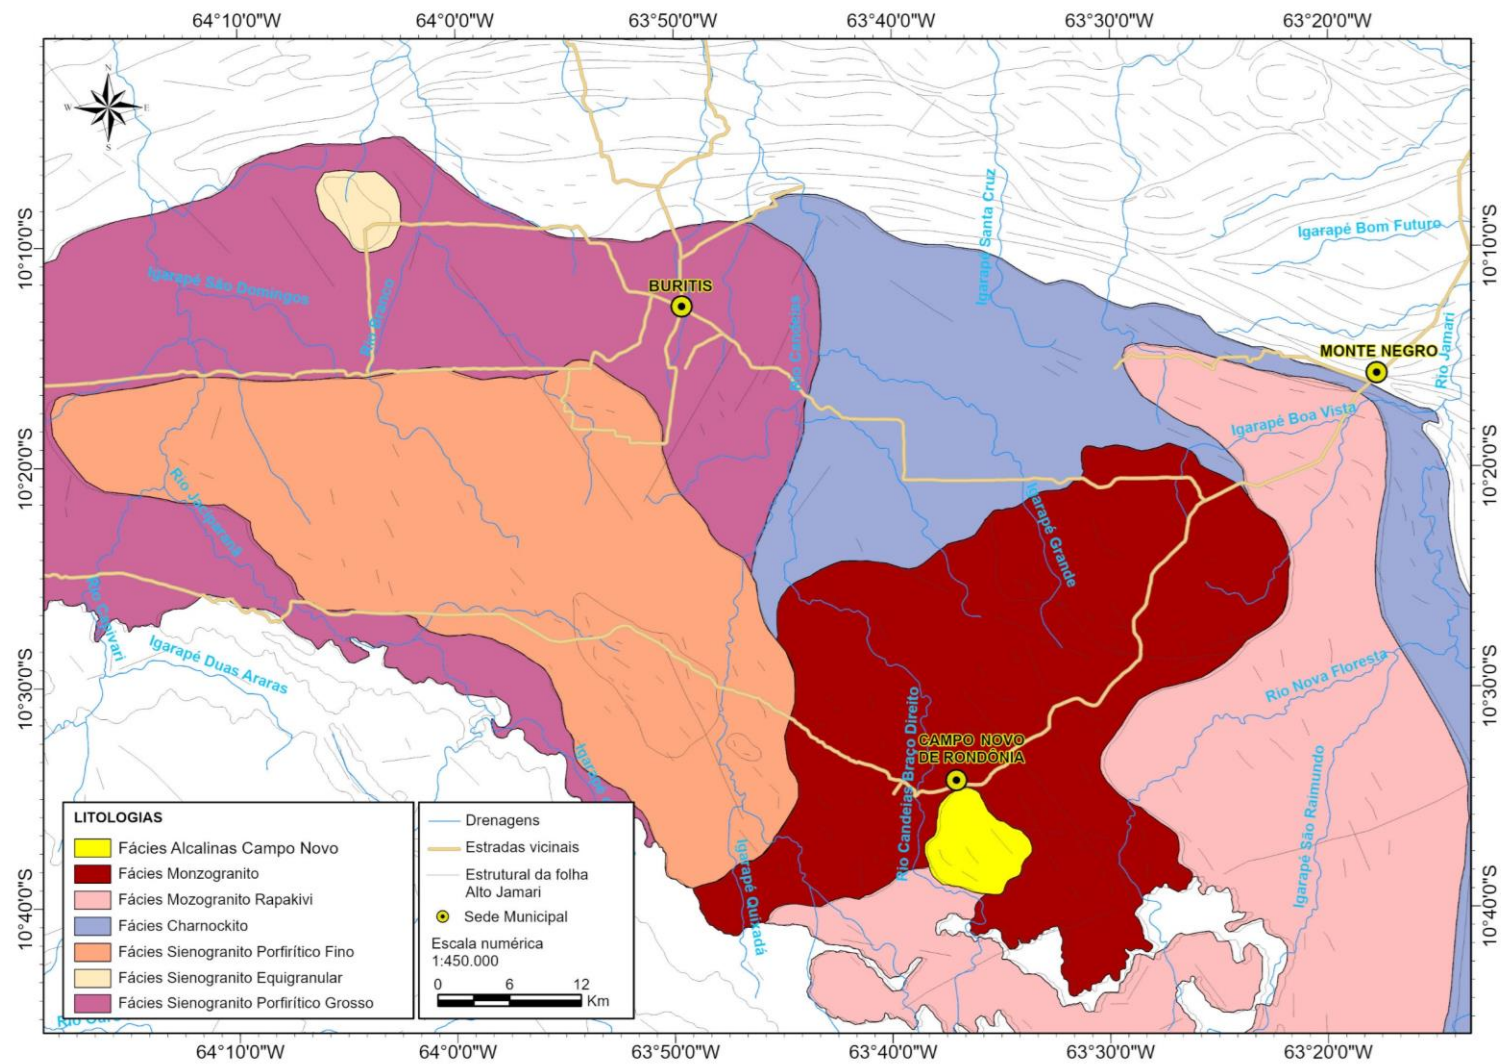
64°10'0"W 64°0'0"W 63°50'0"W 63°40'0"W 63°30'0"W 63°20'0"W

N
W E
S

10°10'0"S
10°20'0"S
10°30'0"S
10°40'0"S

Igarapé Bom Futuro
Igarapé São Domingos
Rio Branco
BURITIS
Rio Candeias
Igarapé Santa Cruz
MONTE NEGRO
Rio Jamari
Igarapé Boa Vista
Igarapé Grande
Rio Jaciparaná
Rio Caiivari
Igarapé Duas Araras
Igarapé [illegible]
Rio Nova Floresta
CAMPO NOVO DE RONDÔNIA
Rio Candelas Braço Direito
Igarapé São Raimundo
Igarapé Quiradá
Rio Ouro

LITOLOGIAS
Fácies Alcalinas Campo Novo
Fácies Monzogranito
Fácies Mozogranito Rapakivi
Fácies Charnockito
Fácies Sienogranito Porfirítico Fino
Fácies Sienogranito Equigranular
Fácies Sienogranito Porfirítico Grosso

Drenagens
Estradas vicinais
Estrutural da folha Alto Jamari
Sede Municipal
Escala numérica
1:450.000
0 6 12 Km

64°10'0"W 64°0'0"W 63°50'0"W 63°40'0"W 63°30'0"W 63°20'0"W